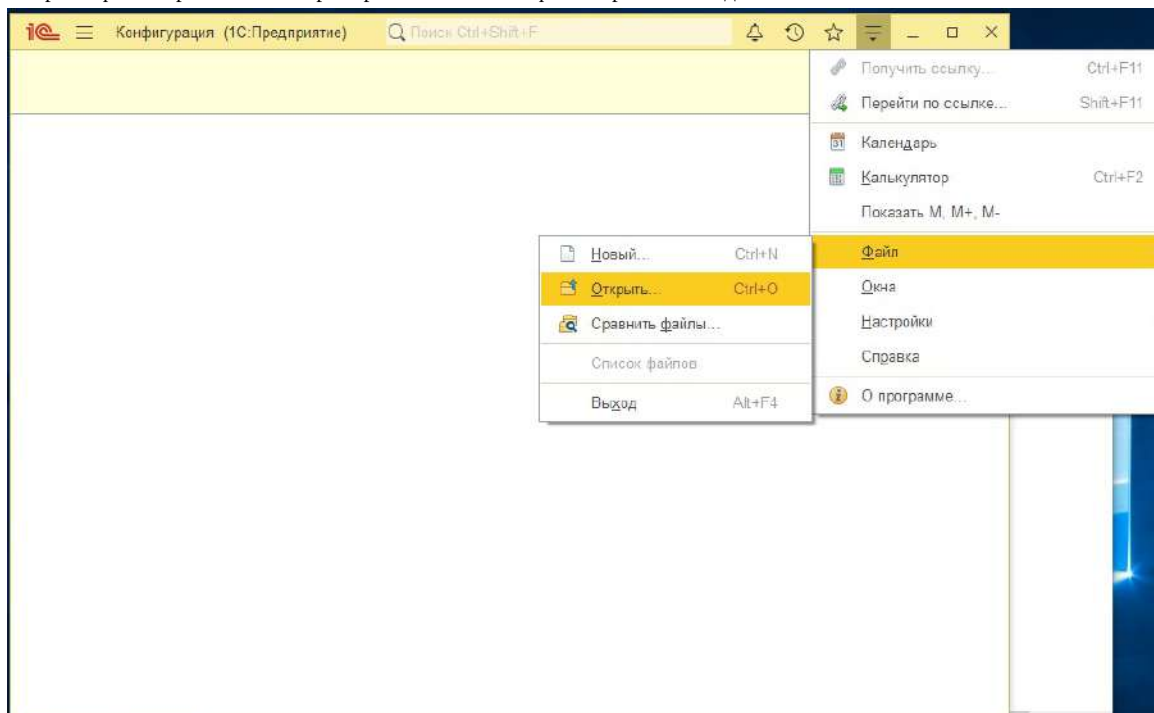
1С Конфигурация (1С:Предприятие) Поиск Ctrl+Shift+F

Получить ссылку... Ctrl+F11
Перейти по ссылке... Shift+F11
31 Календарь
Калькулятор Ctrl+F2
Показать M, M+, M-
Файл
Окна
Настройки
Справка
О программе...

Новый... Ctrl+N
Открыть... Ctrl+O
Сравнить файлы...
Список файлов
Выход Alt+F4